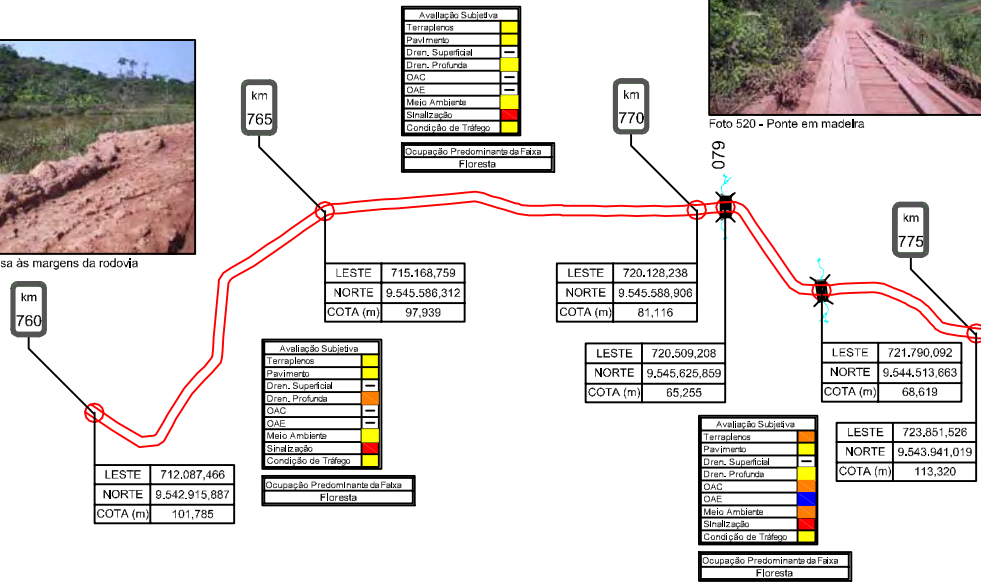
sa às margens da rodovia

Avaliação Subjetiva

| Terraplenos | |
|---|---|
| Pavimento | |
| Dren. Superficial | — |
| Dren. Profunda | |
| OAC | — |
| OAE | — |
| Meio Ambiente | |
| Sinalização | |
| Condição de Tráfego | |

Ocupação Predominante da Faixa
Floresta

Foto 520 - Ponte em madeira

km
765

km
770

079

km
775

km
760

| LESTE | 715.168,759 |
|---|---|
| NORTE | 9.545.586,312 |
| COTA (m) | 97,939 |

| LESTE | 720.128,238 |
|---|---|
| NORTE | 9.545.588,906 |
| COTA (m) | 81,116 |

| LESTE | 720.509,208 |
|---|---|
| NORTE | 9.545.625,859 |
| COTA (m) | 65,255 |

| LESTE | 721.790,092 |
|---|---|
| NORTE | 9.544.513,663 |
| COTA (m) | 68,619 |

| LESTE | 723.851,526 |
|---|---|
| NORTE | 9.543.941,019 |
| COTA (m) | 113,320 |

Avaliação Subjetiva

| Terraplenos | |
|---|---|
| Pavimento | |
| Dren. Superficial | — |
| Dren. Profunda | |
| OAC | — |
| OAE | — |
| Meio Ambiente | |
| Sinalização | |
| Condição de Tráfego | |

Ocupação Predominante da Faixa
Floresta

| LESTE | 712.087,466 |
|---|---|
| NORTE | 9.542.915,887 |
| COTA (m) | 101,785 |

Avaliação Subjetiva

| Terraplenos | |
|---|---|
| Pavimento | |
| Dren. Superficial | — |
| Dren. Profunda | |
| OAC | |
| OAE | |
| Meio Ambiente | |
| Sinalização | |
| Condição de Tráfego | |

Ocupação Predominante da Faixa
Floresta